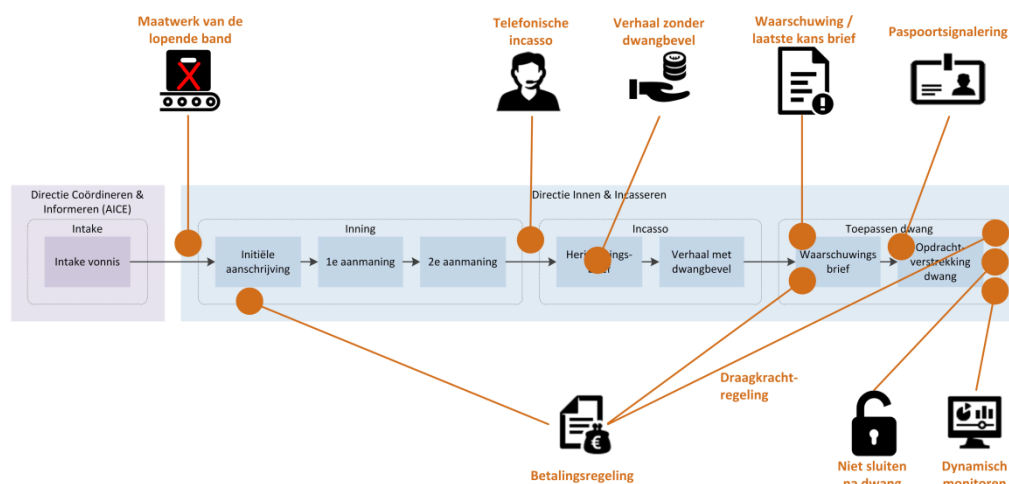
Maatwerk van de lopende band

Telefonische incasso

Verhaal zonder dwangbevel

Waarschuwing / laatste kans brief

Paspoortsignalering

Directie Coördineren & Informeren (AICE)

Intake

Intake vonnis

Directie Innen & Incasseren

Inning

Initiële aanschrijving

1e aanmaning

2e aanmaning

Incasso

Herinnerings-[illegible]

Verhaal met dwangbevel

Toepassen dwang

Waarschuwings brief

Opdracht-verstrekking dwang

Draagkracht-regeling

Betalingsregeling

Niet sluiten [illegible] dwang

Dynamisch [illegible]